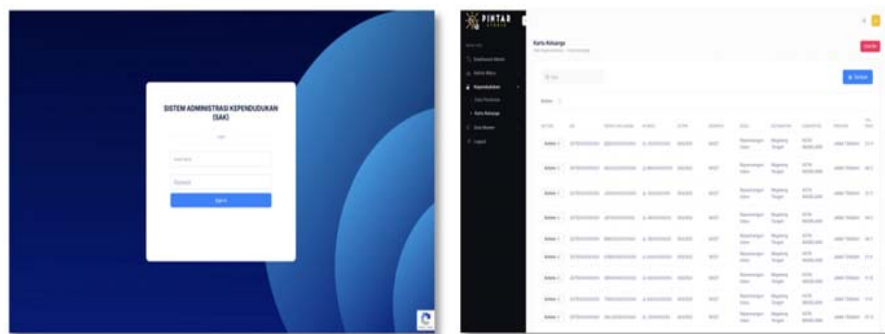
SISTEM ADMINISTRASI KEPENDUDUKAN (SAK)

Login

Username

Password

Sign In

PINTAR

Dashboard Admin

Admin Akun

Kependudukan

Data Penduduk

Kartu Keluarga

Data Master

Logout

Kartu Keluarga

Logout

Cari

+ Tambah

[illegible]